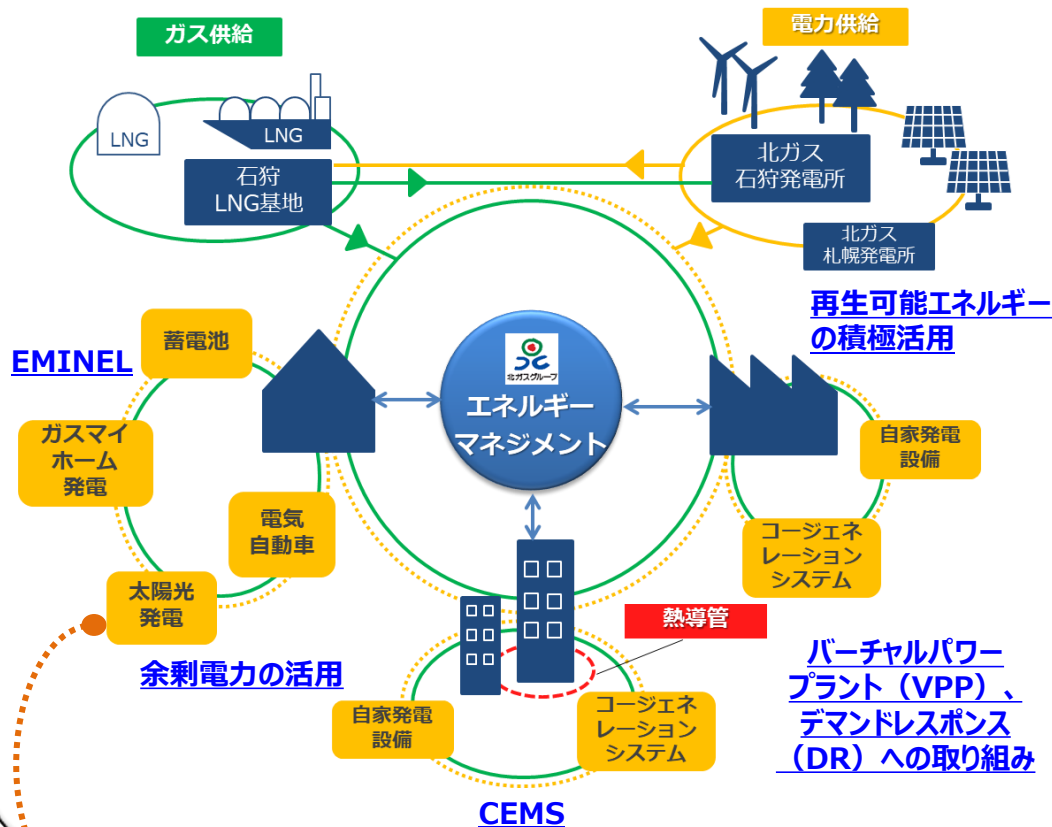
ガス供給

電力供給

LNG

LNG

石狩
LNG基地

北ガス
石狩発電所

北ガス
札幌発電所

再生可能エネルギーの積極活用

EMINEL

蓄電池

ガスマイホーム発電

電気
自動車

太陽光
発電

北ガスグループ

エネルギーマネジメント

自家発電
設備

コージェネレーションシステム

熱導管

余剰電力の活用

自家発電
設備

コージェネレーションシステム

バーチャルパワープラント（VPP）、デマンドレスポンス（DR）への取り組み

CEMS